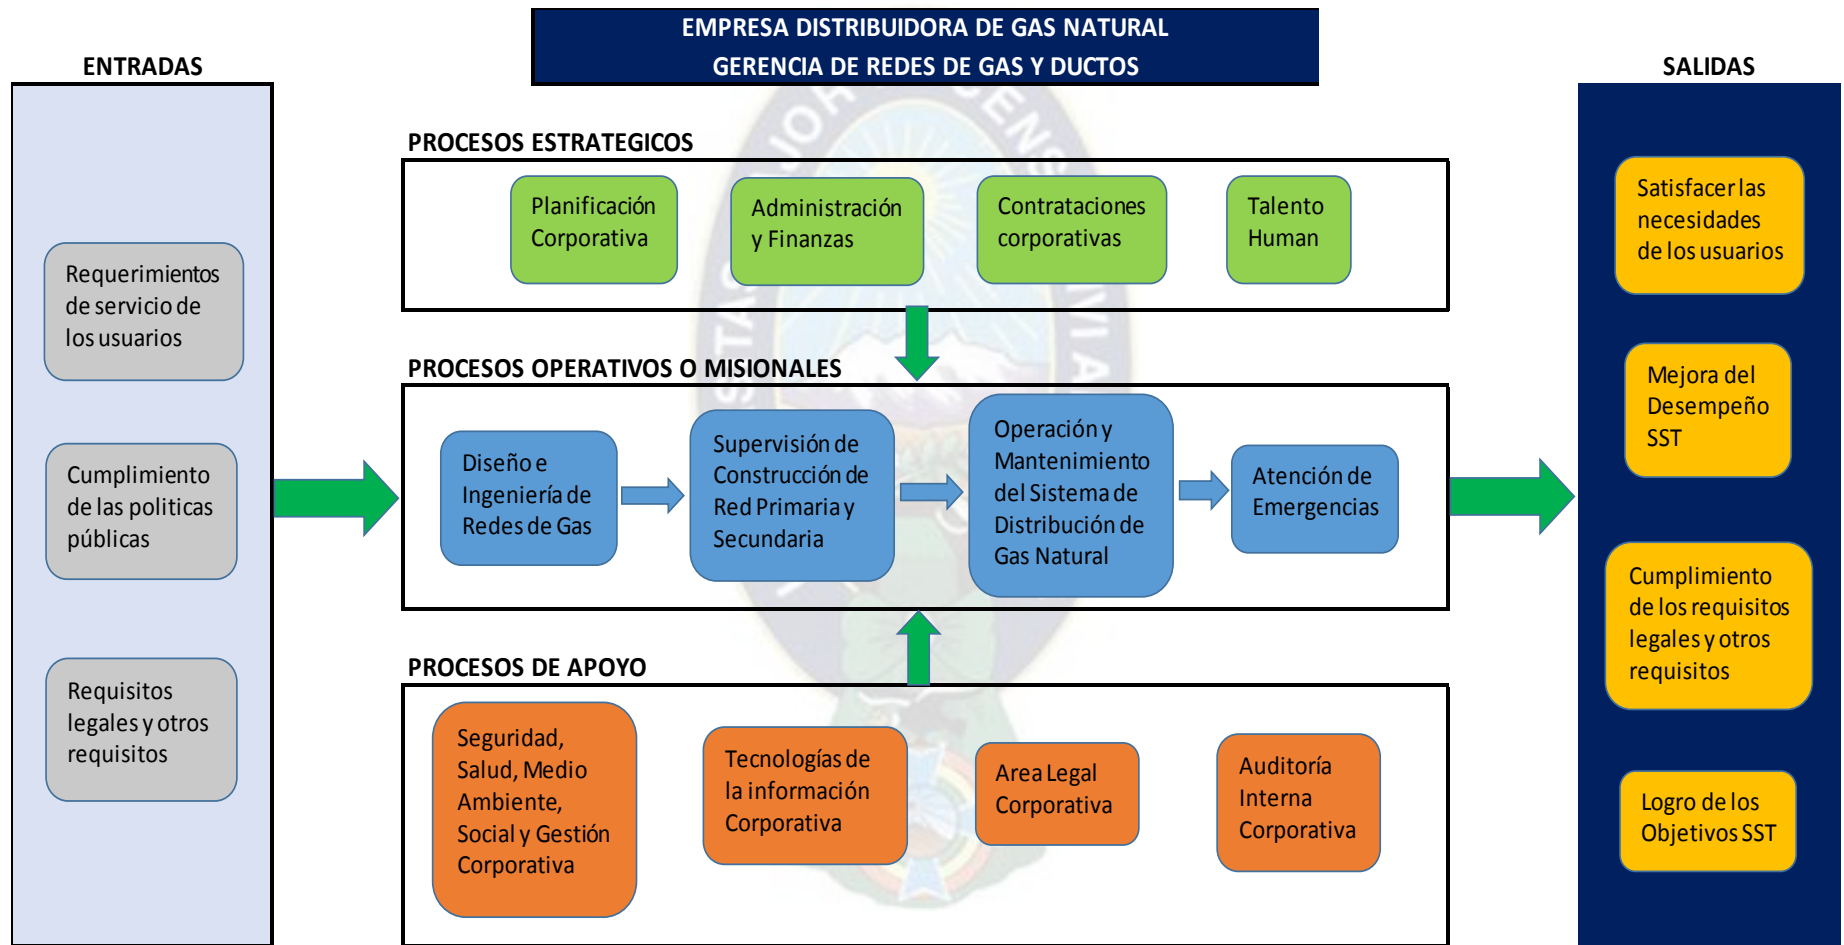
EMPRESA DISTRIBUIDORA DE GAS NATURAL
GERENCIA DE REDES DE GAS Y DUCTOS

ENTRADAS

Requerimientos de servicio de los usuarios

Cumplimiento de las politicas públicas

Requisitos legales y otros requisitos

PROCESOS ESTRATEGICOS

Planificación Corporativa

Administración y Finanzas

Contrataciones corporativas

Talento Human

PROCESOS OPERATIVOS O MISIONALES

Diseño e Ingeniería de Redes de Gas

Supervisión de Construcción de Red Primaria y Secundaria

Operación y Mantenimiento del Sistema de Distribución de Gas Natural

Atención de Emergencias

PROCESOS DE APOYO

Seguridad, Salud, Medio Ambiente, Social y Gestión Corporativa

Tecnologías de la información Corporativa

Area Legal Corporativa

Auditoría Interna Corporativa

SALIDAS

Satisfacer las necesidades de los usuarios

Mejora del Desempeño SST

Cumplimiento de los requisitos legales y otros requisitos

Logro de los Objetivos SST